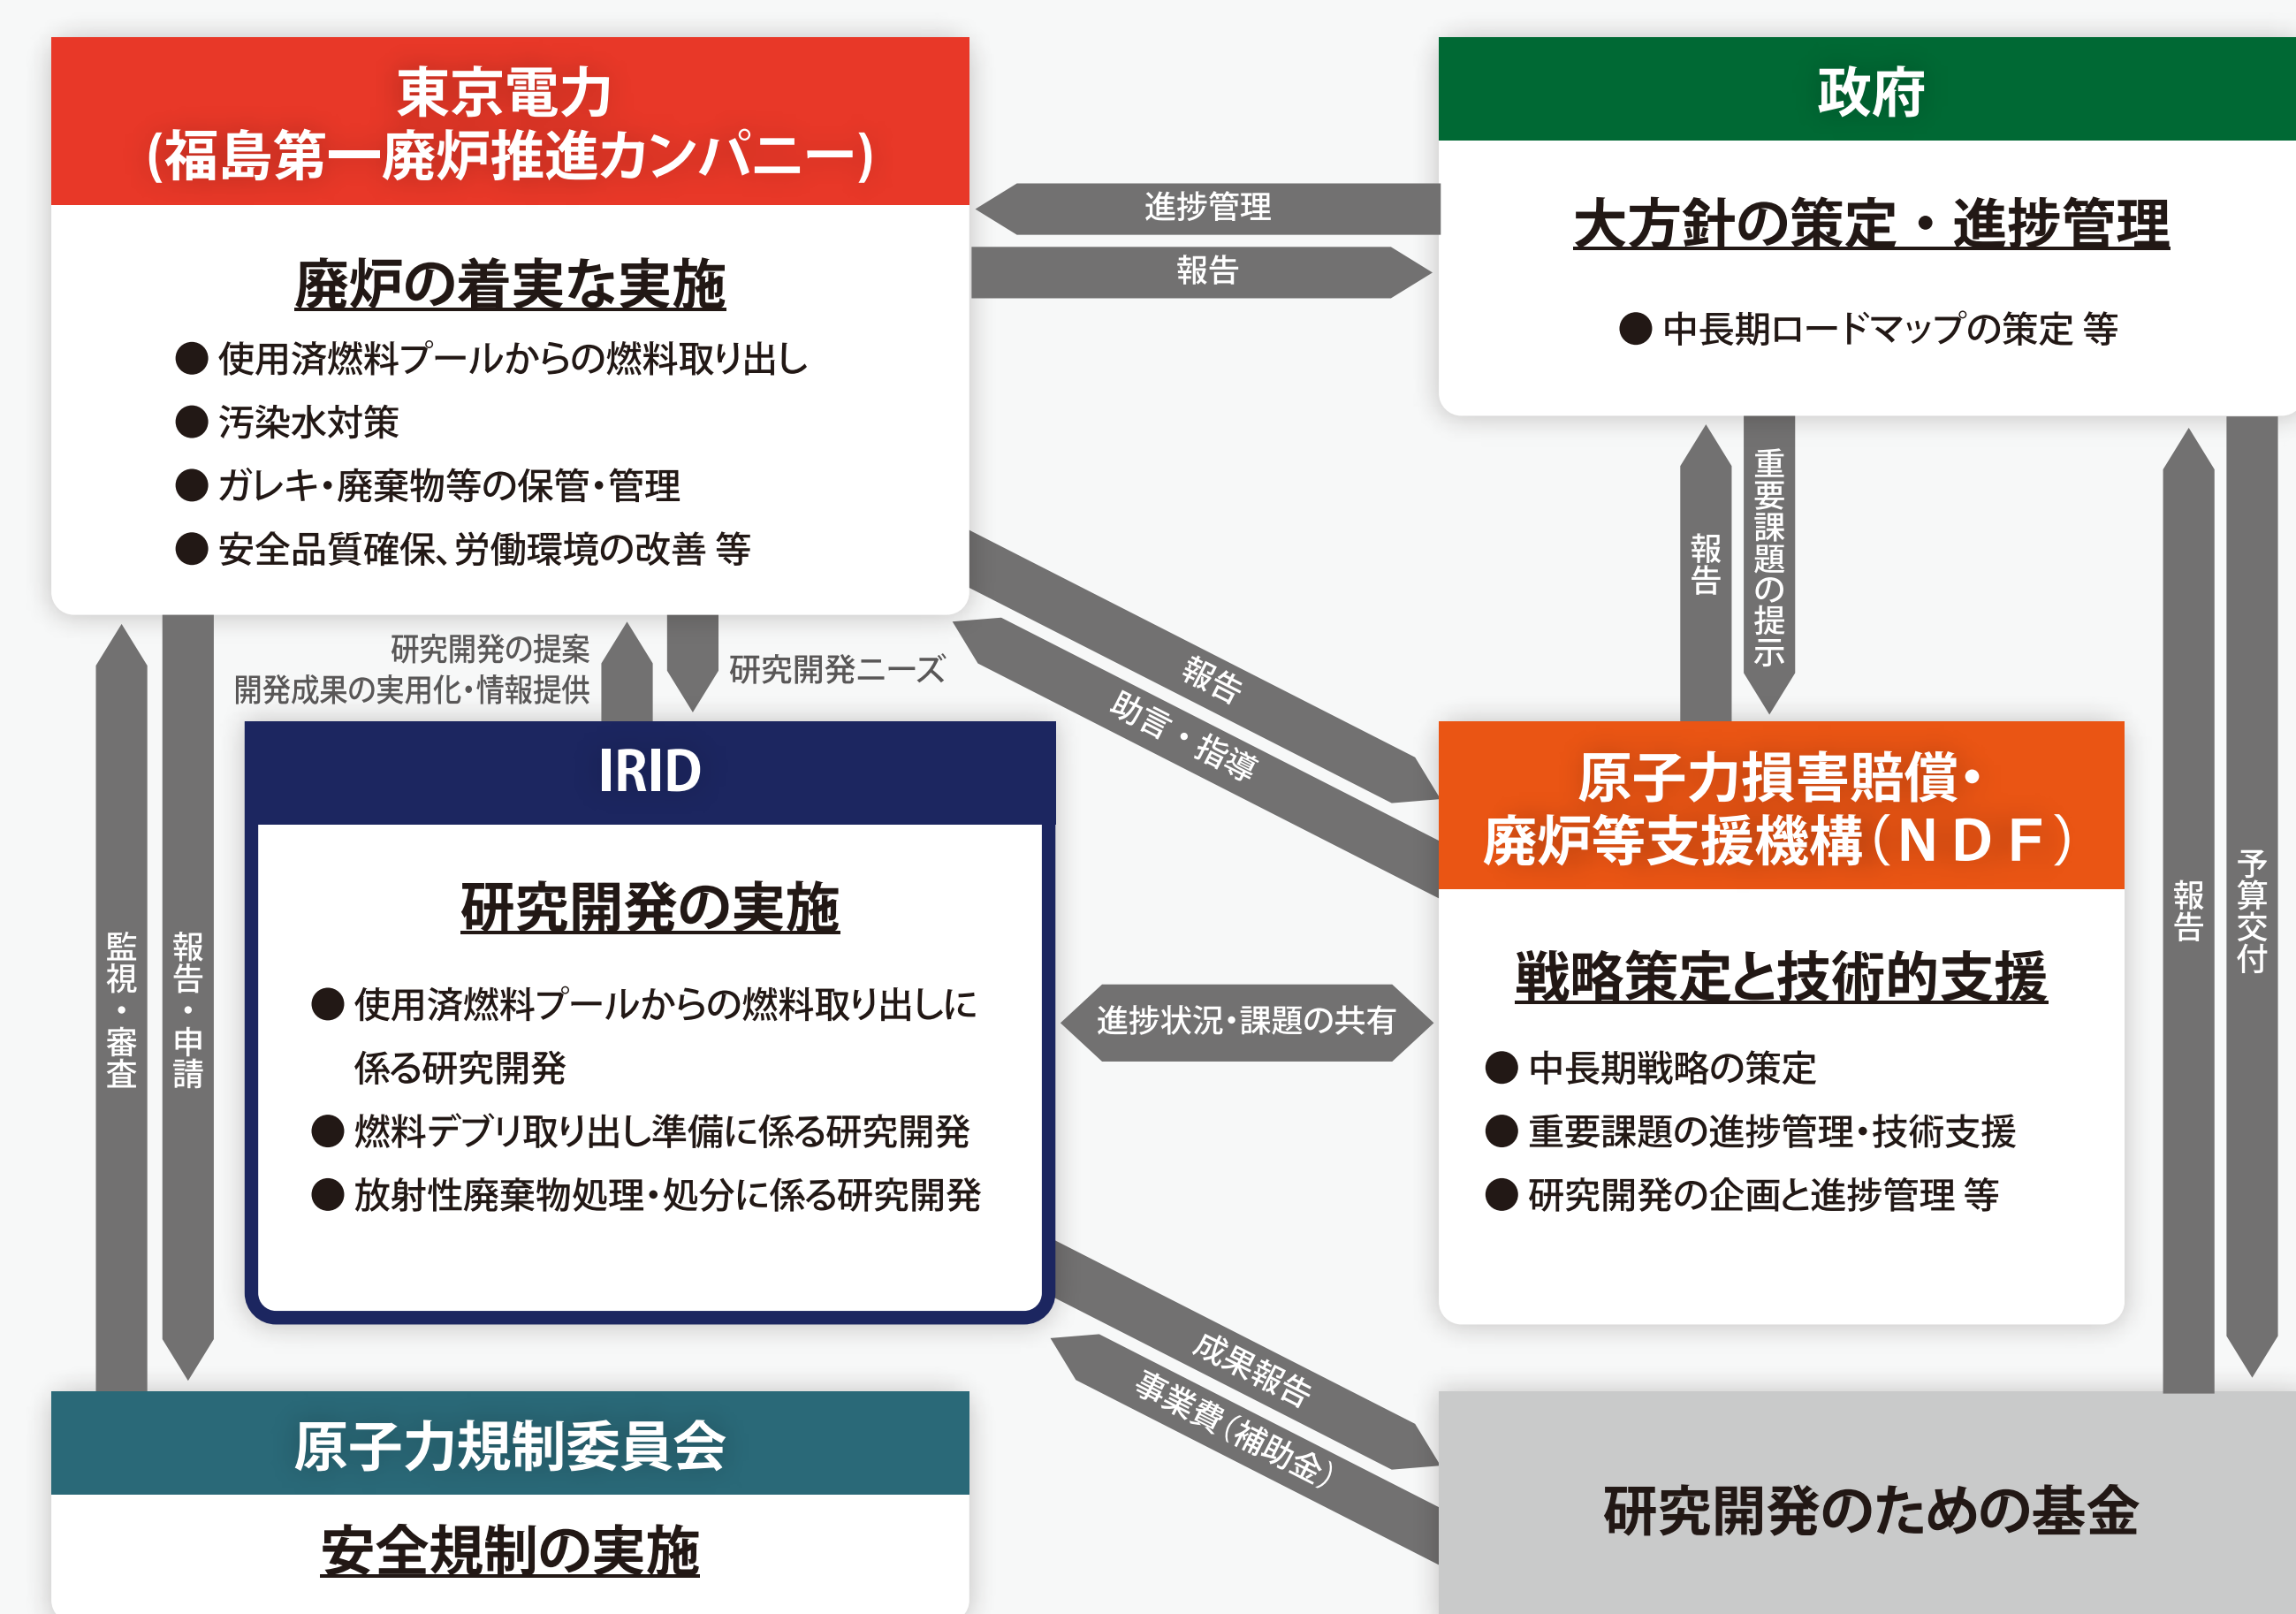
東京電力
(福島第一廃炉推進カンパニー)

廃炉の着実な実施

● 使用済燃料プールからの燃料取り出し
● 汚染水対策
● ガレキ・廃棄物等の保管・管理
● 安全品質確保、労働環境の改善 等

政府

大方針の策定・進捗管理

● 中長期ロードマップの策定 等

進捗管理

報告

報告

重要課題の提示

報告

助言・指導

研究開発の提案
開発成果の実用化・情報提供

研究開発ニーズ

監視・審査

報告・申請

IRID

研究開発の実施

● 使用済燃料プールからの燃料取り出しに係る研究開発
● 燃料デブリ取り出し準備に係る研究開発
● 放射性廃棄物処理・処分に係る研究開発

進捗状況・課題の共有

原子力損害賠償・
廃炉等支援機構(NDF)

戦略策定と技術的支援

● 中長期戦略の策定
● 重要課題の進捗管理・技術支援
● 研究開発の企画と進捗管理 等

報告

予算交付

成果報告

事業費(補助金)

原子力規制委員会

安全規制の実施

研究開発のための基金